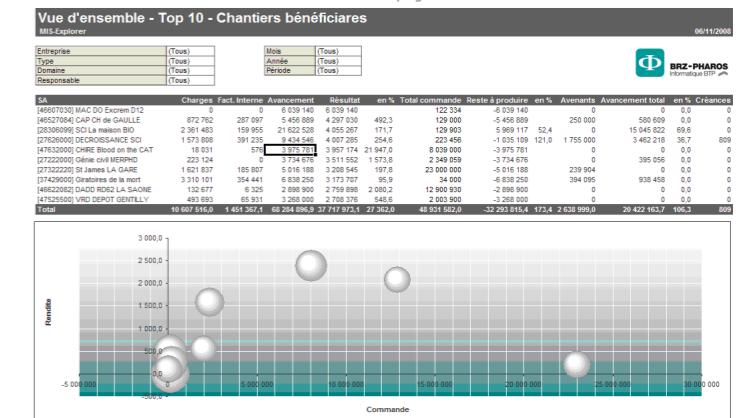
Vue d'ensemble - Top 10 - Chantiers bénéficiares
MIS-Explorer
06/11/2008

| Entreprise | (Tous) |
|---|---|
| Type | (Tous) |
| Domaine | (Tous) |
| Responsable | (Tous) |

| Mois | (Tous) |
|---|---|
| Année | (Tous) |
| Période | (Tous) |

BRZ-PHAROS
Informatique BTP

| SA | Charges | Fact. Interne | Avancement | Résultat | en % | Total commande | Reste à produire | en % | Avenants | Avancement total | en % | Créances |
|---|---|---|---|---|---|---|---|---|---|---|---|---|
| [46607030] MAC DO Excrem D12 | 0 | 0 | 6 039 140 | 6 039 140 | | 122 334 | -6 039 140 | | 0 | 0 | 0,0 | 0 |
| [46527084] CAP CH de GAULLE | 872 762 | 287 097 | 5 456 889 | 4 297 030 | 492,3 | 129 000 | -5 456 889 | | 250 000 | 580 609 | 0,0 | 0 |
| [28306099] SCI La maison BIO | 2 361 483 | 159 955 | 21 622 528 | 4 055 267 | 171,7 | 129 903 | 5 969 117 | 52,4 | 0 | 15 045 822 | 69,6 | 0 |
| [27626000] DECROISSANCE SCI | 1 573 808 | 391 235 | 9 434 546 | 4 007 285 | 254,6 | 123 456 | -1 035 109 | 121,0 | 1 755 000 | 3 462 218 | 36,7 | 809 |
| [47632000] CHIRE Blood on the CAT | 18 031 | 576 | 3 975 781 | 3 957 174 | 21 947,0 | 8 039 000 | -3 975 781 | | 0 | 0 | 0,0 | 0 |
| [27222000] Génie civil MERPHD | 223 124 | 0 | 3 734 676 | 3 511 552 | 1 573,8 | 2 349 059 | -3 734 676 | | 0 | 395 056 | 0,0 | 0 |
| [27322220] St James LA GARE | 1 621 837 | 185 807 | 5 016 188 | 3 208 545 | 197,8 | 23 000 000 | -5 016 188 | | 239 904 | 0 | 0,0 | 0 |
| [37429000] Giratoires de la mort | 3 310 101 | 354 441 | 6 838 250 | 3 173 707 | 95,9 | 34 000 | -6 838 250 | | 394 095 | 938 458 | 0,0 | 0 |
| [46622082] DADD RD62 LA SAONE | 132 677 | 6 325 | 2 898 900 | 2 759 898 | 2 080,2 | 12 900 930 | -2 898 900 | | 0 | 0 | 0,0 | 0 |
| [47525500] VRD DEPOT GENTILLY | 493 693 | 65 931 | 3 268 000 | 2 708 376 | 548,6 | 2 003 900 | -3 268 000 | | 0 | 0 | 0,0 | 0 |
| Total | 10 607 516,0 | 1 451 367,1 | 68 284 896,9 | 37 717 973,1 | 27 362,0 | 48 931 582,0 | -32 293 815,4 | 173,4 | 2 638 999,0 | 20 422 163,7 | 106,3 | 809 |

3 000,0
2 500,0
2 000,0
1 500,0
1 000,0
500,0
0,0
-500,0
Rentabilité
-5 000 000
5 000 000
10 000 000
15 000 000
20 000 000
25 000 000
30 000 000
Commande